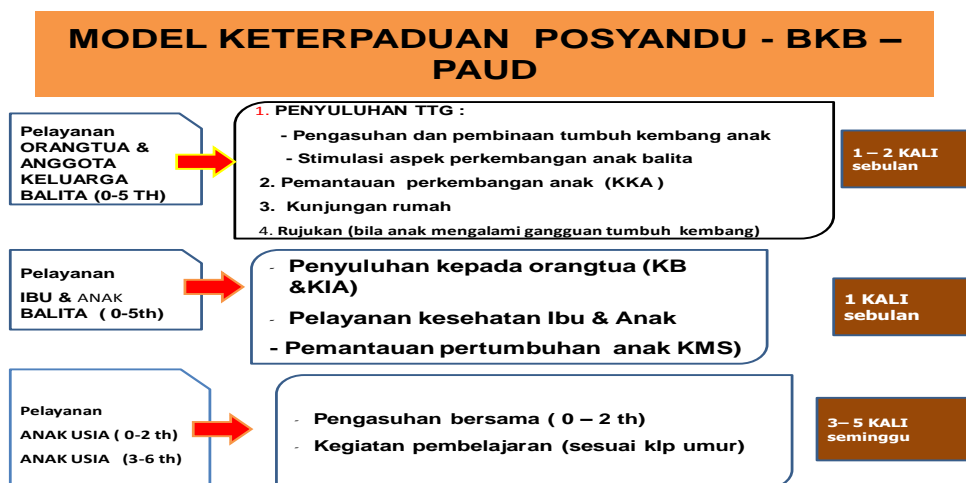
MODEL KETERPADUAN POSYANDU - BKB – PAUD

Pelayanan ORANGTUA & ANGGOTA KELUARGA BALITA (0-5 TH)

1. PENYULUHAN TTG :
- Pengasuhan dan pembinaan tumbuh kembang anak
- Stimulasi aspek perkembangan anak balita
2. Pemantauan perkembangan anak (KKA )
3. Kunjungan rumah
4. Rujukan (bila anak mengalami gangguan tumbuh kembang)

1 – 2 KALI sebulan

Pelayanan
IBU & ANAK BALITA ( 0-5th)

- Penyuluhan kepada orangtua (KB &KIA)
- Pelayanan kesehatan Ibu & Anak
- Pemantauan pertumbuhan anak KMS)

1 KALI sebulan

Pelayanan
ANAK USIA ( 0-2 th)
ANAK USIA (3-6 th)

- Pengasuhan bersama ( 0 – 2 th)
- Kegiatan pembelajaran (sesuai klp umur)

3– 5 KALI seminggu